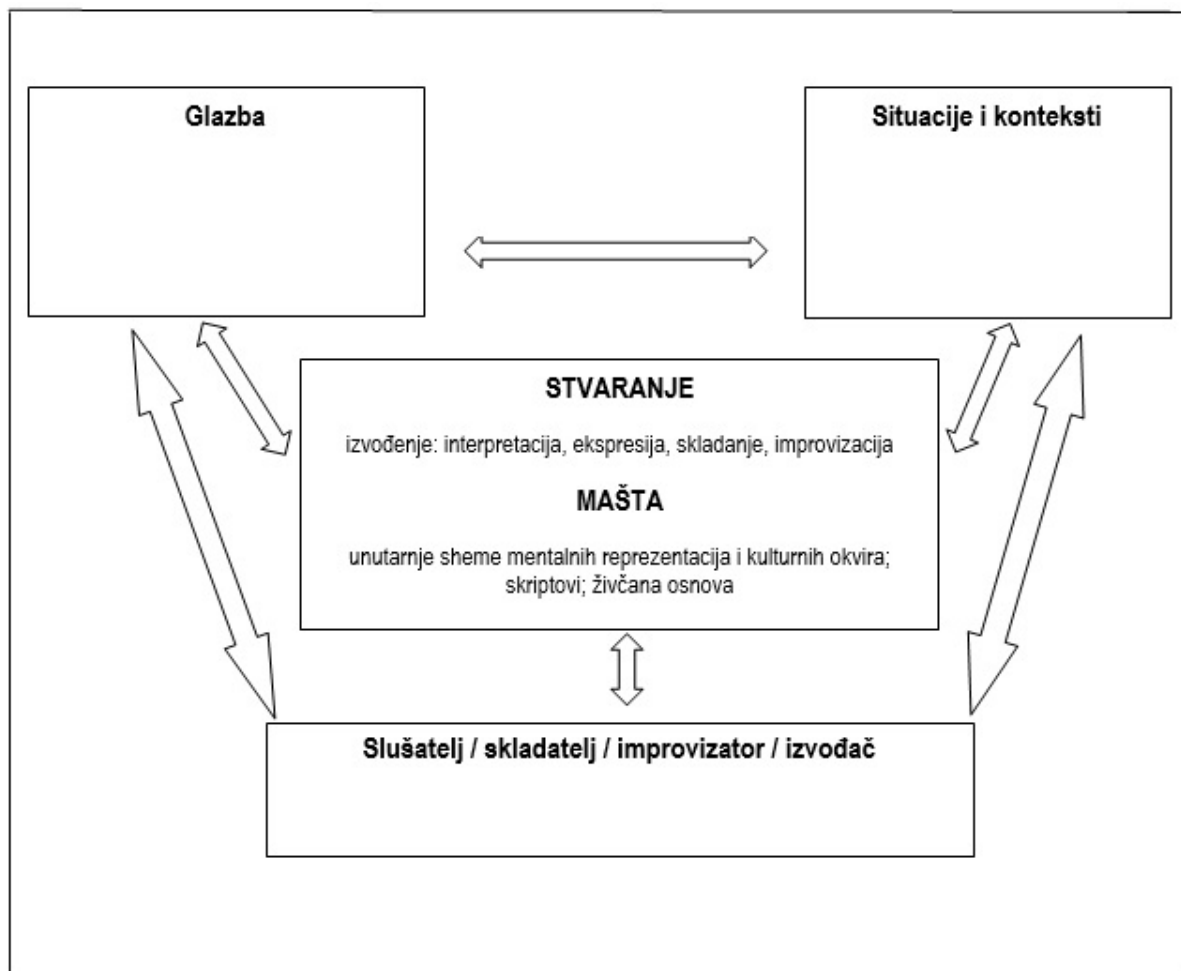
Glazba

Situacije i konteksti

STVARANJE

izvođenje: interpretacija, ekspresija, skladanje, improvizacija

MAŠTA

unutarnje sheme mentalnih reprezentacija i kulturnih okvira; skriptovi; živčana osnova

Slušatelj / skladatelj / improvizator / izvođač